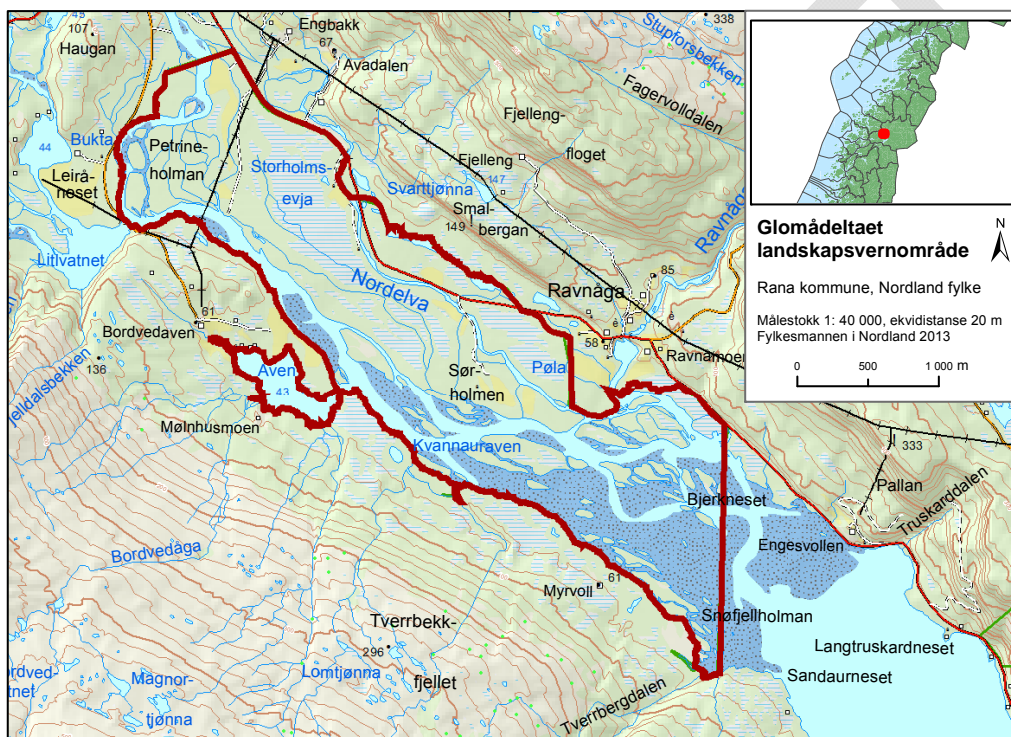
Glomådeltaet landskapsvernområde

N

Rana kommune, Nordland fylke

Målestokk 1: 40 000, ekvidistanse 20 m
Fylkesmannen i Nordland 2013

0 500 1 000 m

107
Haugan
Engbakk
67
Avadalen
338
Stupforsbekken
Fagervolldalen
Bukta
44
Leiråneset
Petrineholman
Storholmsevja
Fjellengfloget
Fjelleng
147
Svarttjønna
149
Smalbergan
Ravnåga
85
Ravnåga
Litlvatnet
Nordelva
61
Bordvedaven
136
Ieldalsbekken
Aven
43
58
Ravnåmoen
Pøla
Sørholmen
Mølnhusmoen
Kvannauraven
333
Pallan
Truskarddalen
Bjerkneset
Engesvollen
Bordvedåga
Myrvoll
61
Snøfjellholman
Tverrbekkfjellet
296
Langtruskardneset
Sandaurneset
Lomtjønna
Magnortjønna
rdvedvatnet
Tverrbergdalen